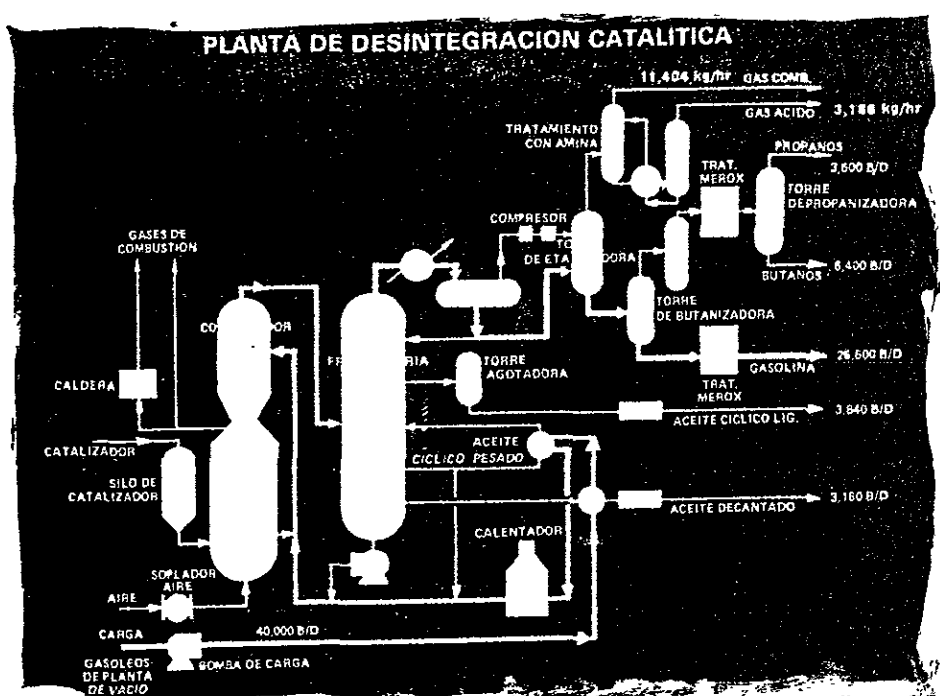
PLANTA DE DESINTEGRACION CATALITICA

11,404 kg/hr GAS COMB.

GAS ACIDO 3,186 kg/hr

TRATAMIENTO CON AMINA

PROPANOS

3,600 B/D

TRAT. MEROX

TORRE DEPROPANIZADORA

COMPRESOR

TO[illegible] DE ETA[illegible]DORA

BUTANOS 6,400 B/D

GASES DE COMBUSTION

TORRE DE BUTANIZADORA

CO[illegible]DOR

F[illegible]RIA

TORRE AGOTADORA

GASOLINA 26,600 B/D

CALDERA

TRAT. MEROX

ACEITE CICLICO LIG. 3,840 B/D

CATALIZADOR

ACEITE CICLICO PESADO

SILO DE CATALIZADOR

ACEITE DECANTADO 3,160 B/D

CALENTADOR

SOPLADOR AIRE

AIRE

CARGA

40,000 B/D

GASOLEOS DE PLANTA DE VACIO

BOMBA DE CARGA